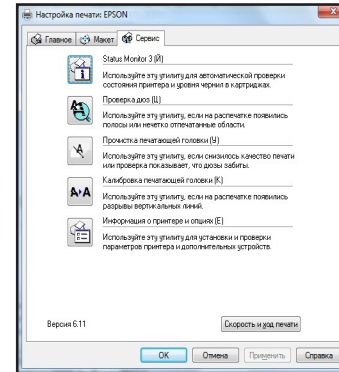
Настройка печати: EPSON

Главное | Макет | Сервис

Status Monitor 3 (Й)

Используйте эту утилиту для автоматической проверки состояния принтера и уровня чернил в картриджах.

Проверка дюз (Ц)

Используйте эту утилиту, если на распечатке появились полосы или нечетко отпечатанные области.

Прочистка печатающей головки (У)

Используйте эту утилиту, если снизилось качество печати или проверка показывает, что дюзы забиты.

Калибровка печатающей головки (К)

Используйте эту утилиту, если на распечатке появились разрывы вертикальных линий.

Информация о принтере и опциях (Е)

Используйте эту утилиту для установки и проверки параметров принтера и дополнительных устройств.

Версия 6.11

Скорость и ход печати

OK | Отмена | Применить | Справка